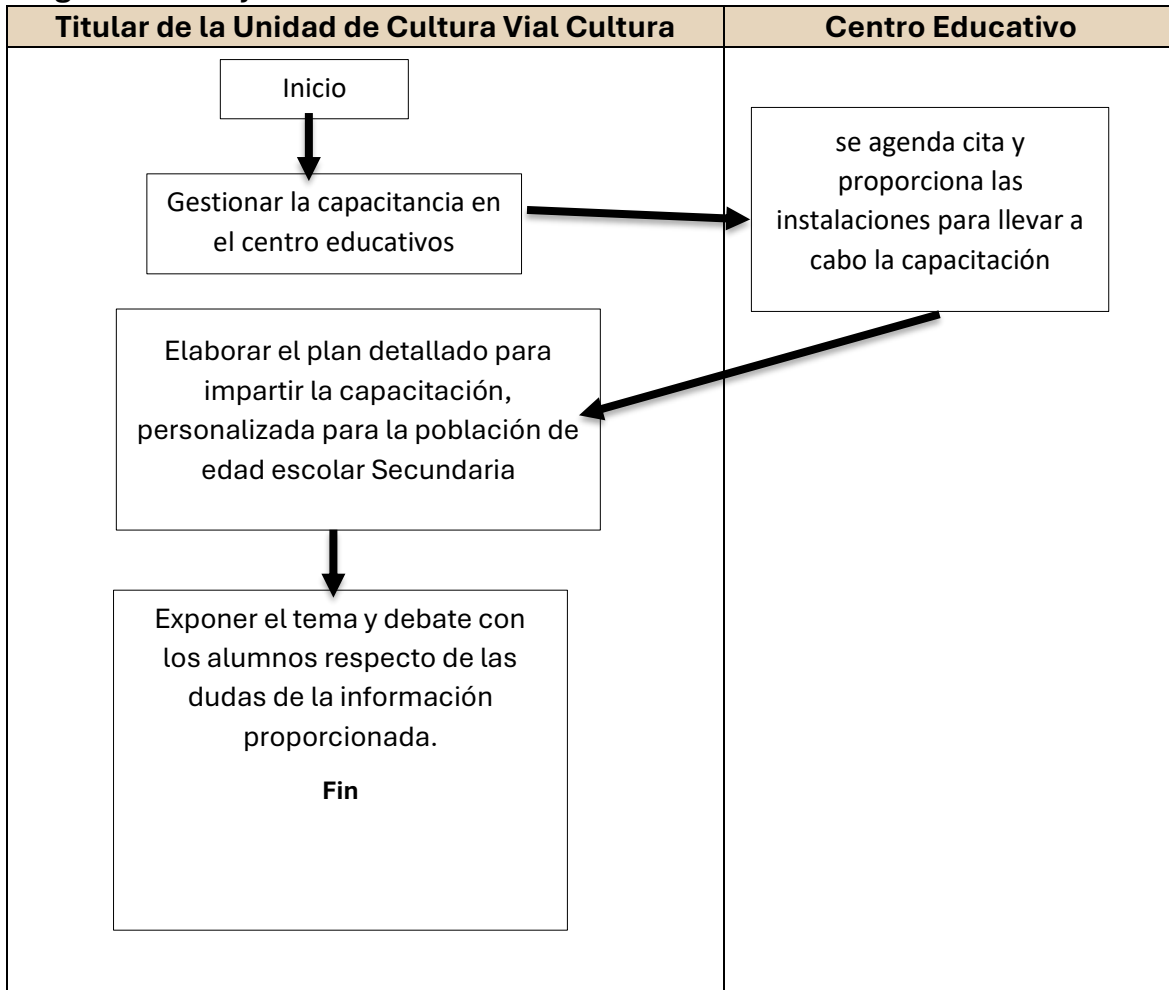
| Titular de la Unidad de Cultura Vial Cultura | Centro Educativo |
|---|---|

Inicio

Gestionar la capacitancia en el centro educativos

se agenda cita y proporciona las instalaciones para llevar a cabo la capacitación

Elaborar el plan detallado para impartir la capacitación, personalizada para la población de edad escolar Secundaria

Exponer el tema y debate con los alumnos respecto de las dudas de la información proporcionada.

**Fin**